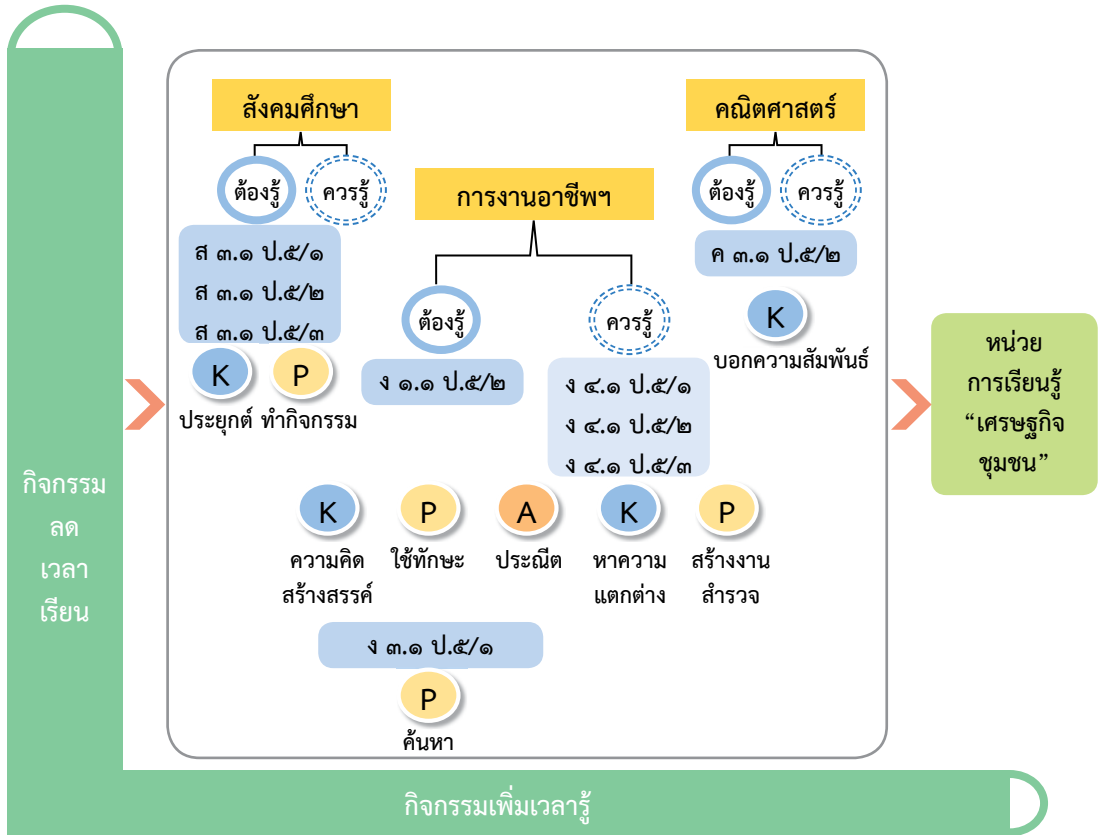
สังคมศึกษา

ต้องรู้

ควรรู้

ส ๓.๑ ป.๕/๑
ส ๓.๑ ป.๕/๒
ส ๓.๑ ป.๕/๓

K

P

ประยุกต์ ทำกิจกรรม

การงานอาชีพฯ

ต้องรู้

ควรรู้

ง ๑.๑ ป.๕/๒

ง ๔.๑ ป.๕/๑
ง ๔.๑ ป.๕/๒
ง ๔.๑ ป.๕/๓

คณิตศาสตร์

ต้องรู้

ควรรู้

ค ๓.๑ ป.๕/๒

K

บอกความสัมพันธ์

K

ความคิดสร้างสรรค์

P

ใช้ทักษะ

A

ประณีต

K

หาความแตกต่าง

P

สร้างงานสำรวจ

ง ๓.๑ ป.๕/๑

P

ค้นหา

กิจกรรมลดเวลาเรียน

หน่วยการเรียนรู้ “เศรษฐกิจชุมชน”

กิจกรรมเพิ่มเวลารู้